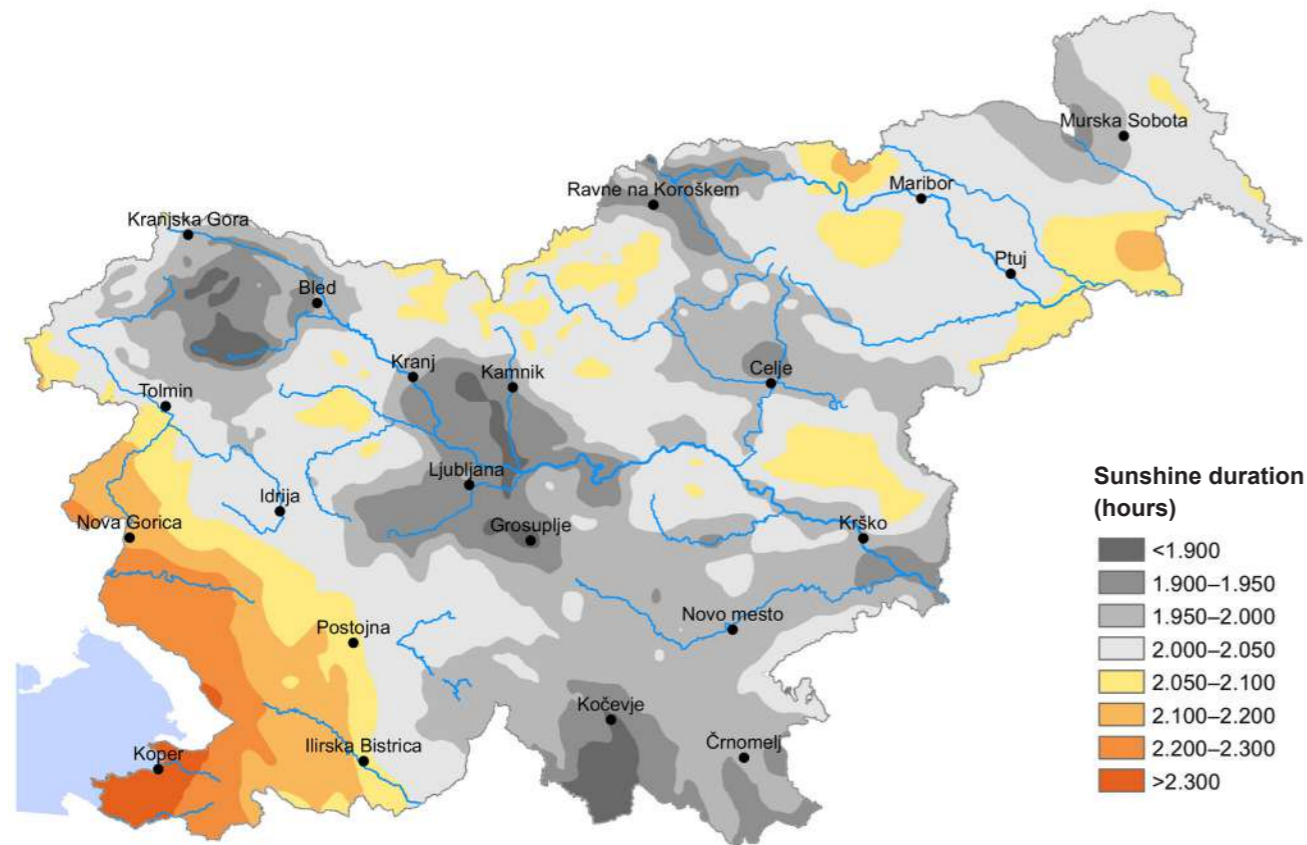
Murska Sobota
Ravne na Koroškem
Maribor
Kranjska Gora
Ptuj
Bled
Kranj
Kamnik
Celje
Tolmin
Ljubljana
Idrija
Nova Gorica
Grosuplje
Krško
Novo mesto
Postojna
Kočevje
Ilirska Bistrica
Črnomelj
Koper

Sunshine duration (hours)
<1.900
1.900–1.950
1.950–2.000
2.000–2.050
2.050–2.100
2.100–2.200
2.200–2.300
>2.300